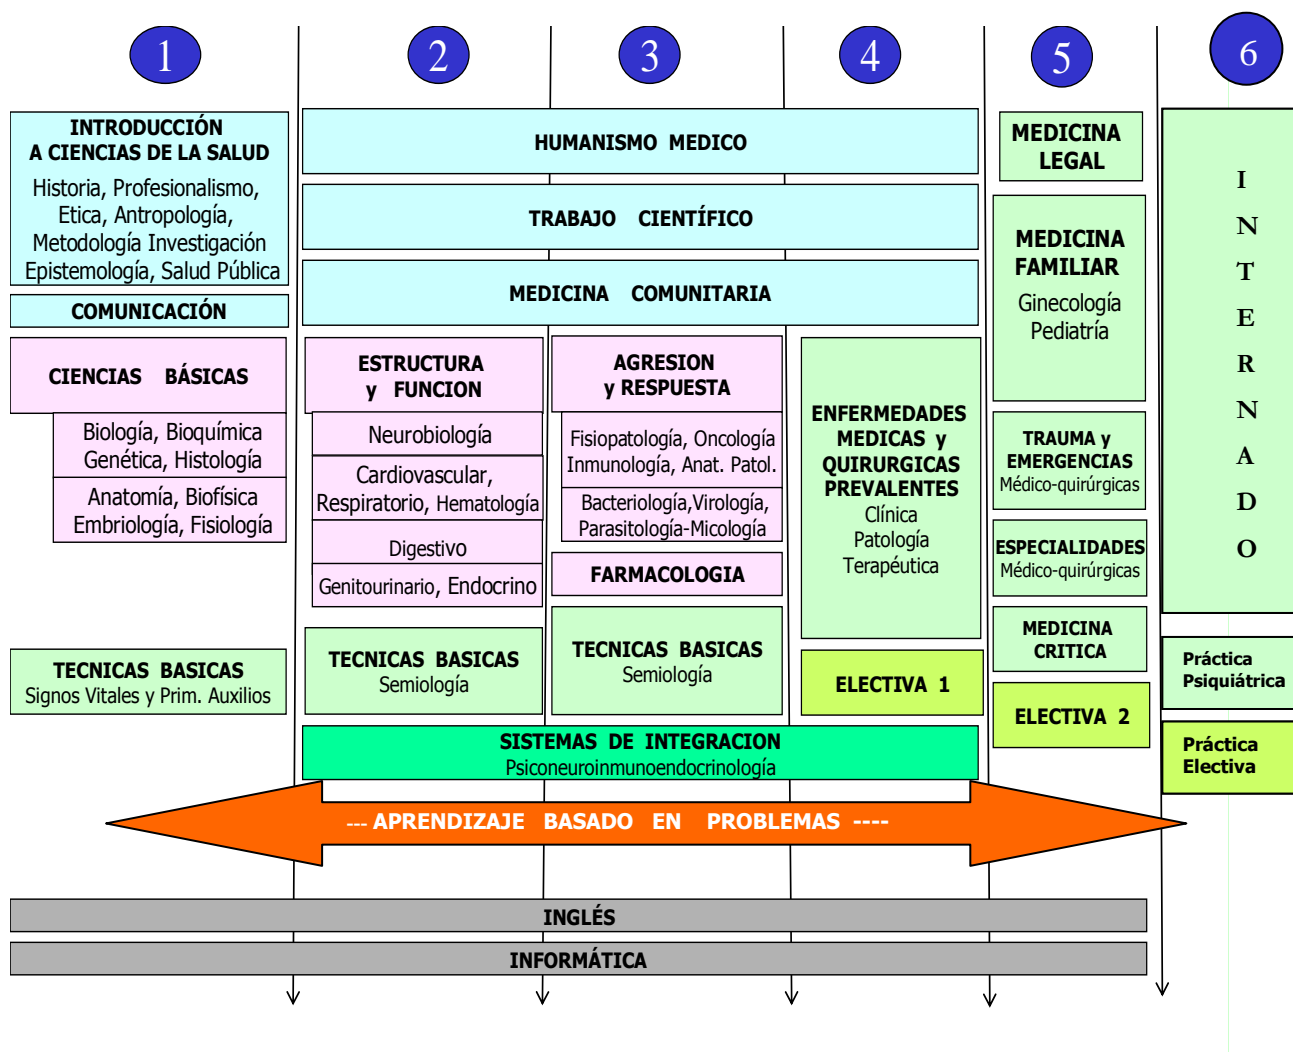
1

2

3

4

5

6

INTRODUCCIÓN A CIENCIAS DE LA SALUD
Historia, Profesionalismo, Etica, Antropología, Metodología Investigación Epistemología, Salud Pública

COMUNICACIÓN

CIENCIAS BÁSICAS

Biología, Bioquímica Genética, Histología

Anatomía, Biofísica Embriología, Fisiología

TECNICAS BASICAS
Signos Vitales y Prim. Auxilios

HUMANISMO MEDICO

TRABAJO CIENTÍFICO

MEDICINA COMUNITARIA

ESTRUCTURA y FUNCION

Neurobiología

Cardiovascular, Respiratorio, Hematología

Digestivo

Genitourinario, Endocrino

TECNICAS BASICAS
Semiología

AGRESION y RESPUESTA

Fisiopatología, Oncología Inmunología, Anat. Patol.

Bacteriología,Virología, Parasitología-Micología

FARMACOLOGIA

TECNICAS BASICAS
Semiología

ENFERMEDADES MEDICAS y QUIRURGICAS PREVALENTES
Clínica
Patología
Terapéutica

ELECTIVA 1

MEDICINA LEGAL

MEDICINA FAMILIAR
Ginecología
Pediatría

TRAUMA y EMERGENCIAS
Médico-quirúrgicas

ESPECIALIDADES
Médico-quirúrgicas

MEDICINA CRITICA

ELECTIVA 2

I N T E R N A D O

Práctica Psiquiátrica

Práctica Electiva

SISTEMAS DE INTEGRACION
Psiconeuroinmunoendocrinología

--- APRENDIZAJE BASADO EN PROBLEMAS ----

INGLÉS

INFORMÁTICA